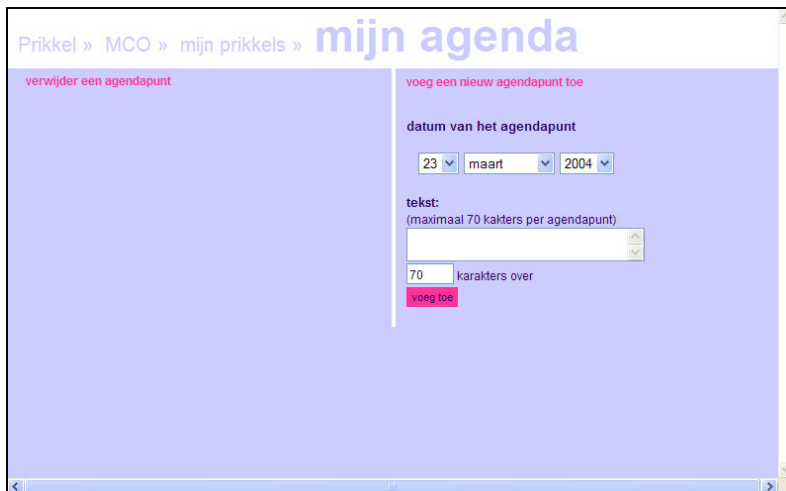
Prikkel » MCO » mijn prikkels » mijn agenda

verwijder een agendapunt

voeg een nieuw agendapunt toe

datum van het agendapunt

23 maart 2004

tekst:
(maximaal 70 kakters per agendapunt)

70 karakters over

voeg toe